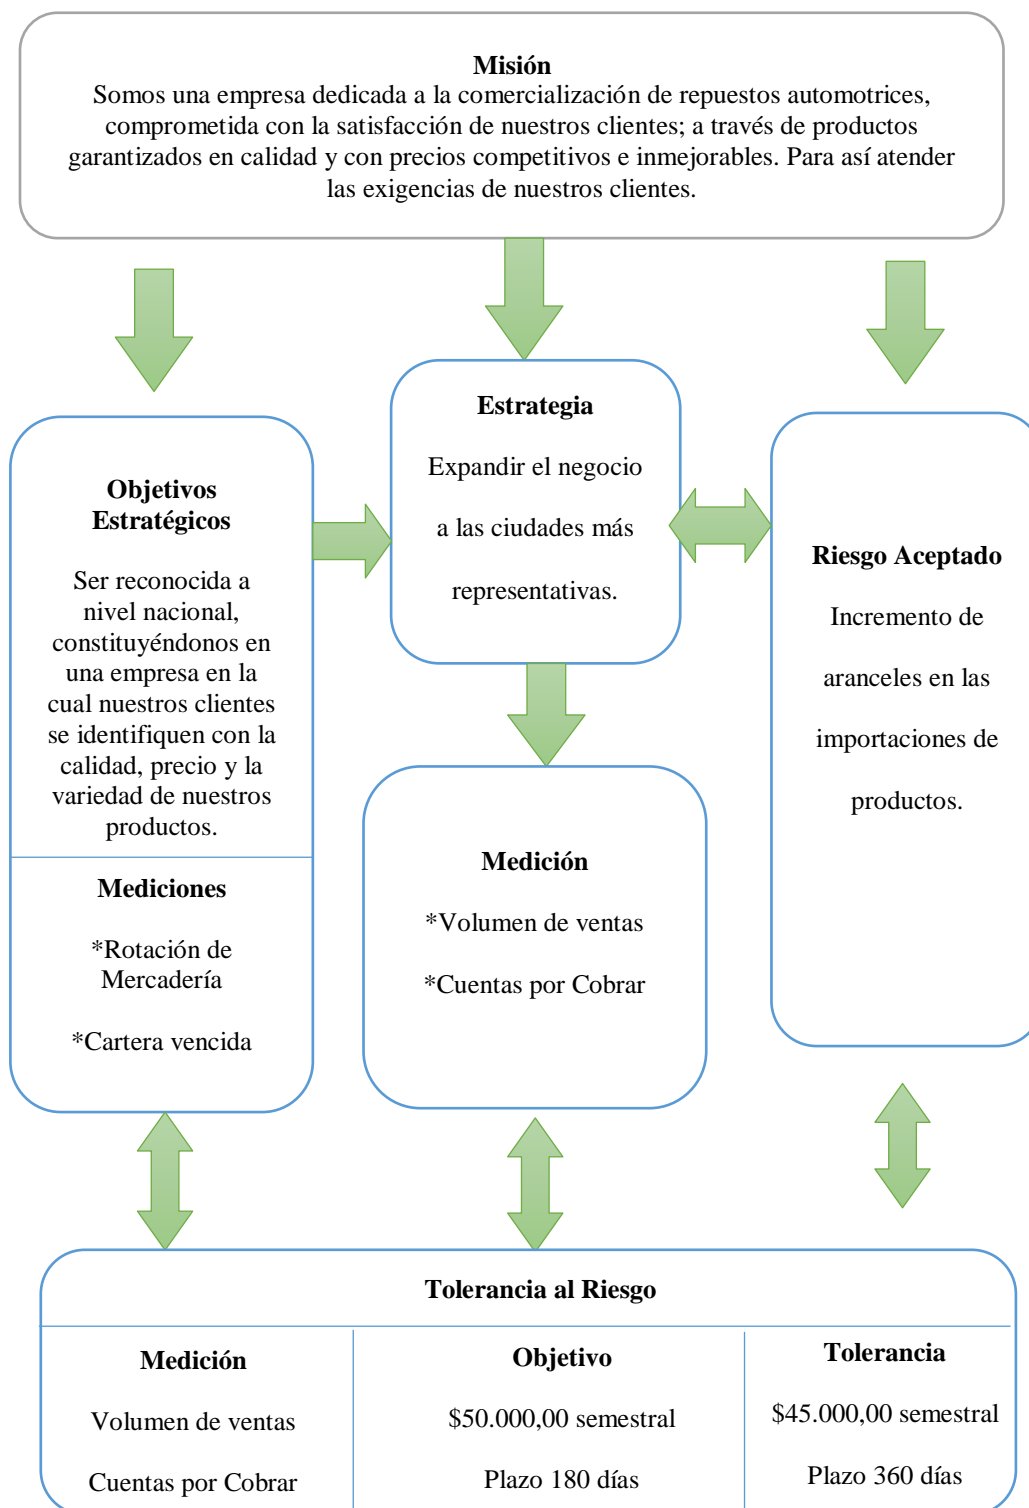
**Misión**
Somos una empresa dedicada a la comercialización de repuestos automotrices, comprometida con la satisfacción de nuestros clientes; a través de productos garantizados en calidad y con precios competitivos e inmejorables. Para así atender las exigencias de nuestros clientes.

**Objetivos Estratégicos**

Ser reconocida a nivel nacional, constituyéndonos en una empresa en la cual nuestros clientes se identifiquen con la calidad, precio y la variedad de nuestros productos.

**Mediciones**

*Rotación de Mercadería

*Cartera vencida

**Estrategia**

Expandir el negocio a las ciudades más representativas.

**Medición**

*Volumen de ventas

*Cuentas por Cobrar

**Riesgo Aceptado**

Incremento de aranceles en las importaciones de productos.

**Tolerancia al Riesgo**

| Medición | Objetivo | Tolerancia |
|---|---|---|
| Volumen de ventas | $50.000,00 semestral | $45.000,00 semestral |
| Cuentas por Cobrar | Plazo 180 días | Plazo 360 días |